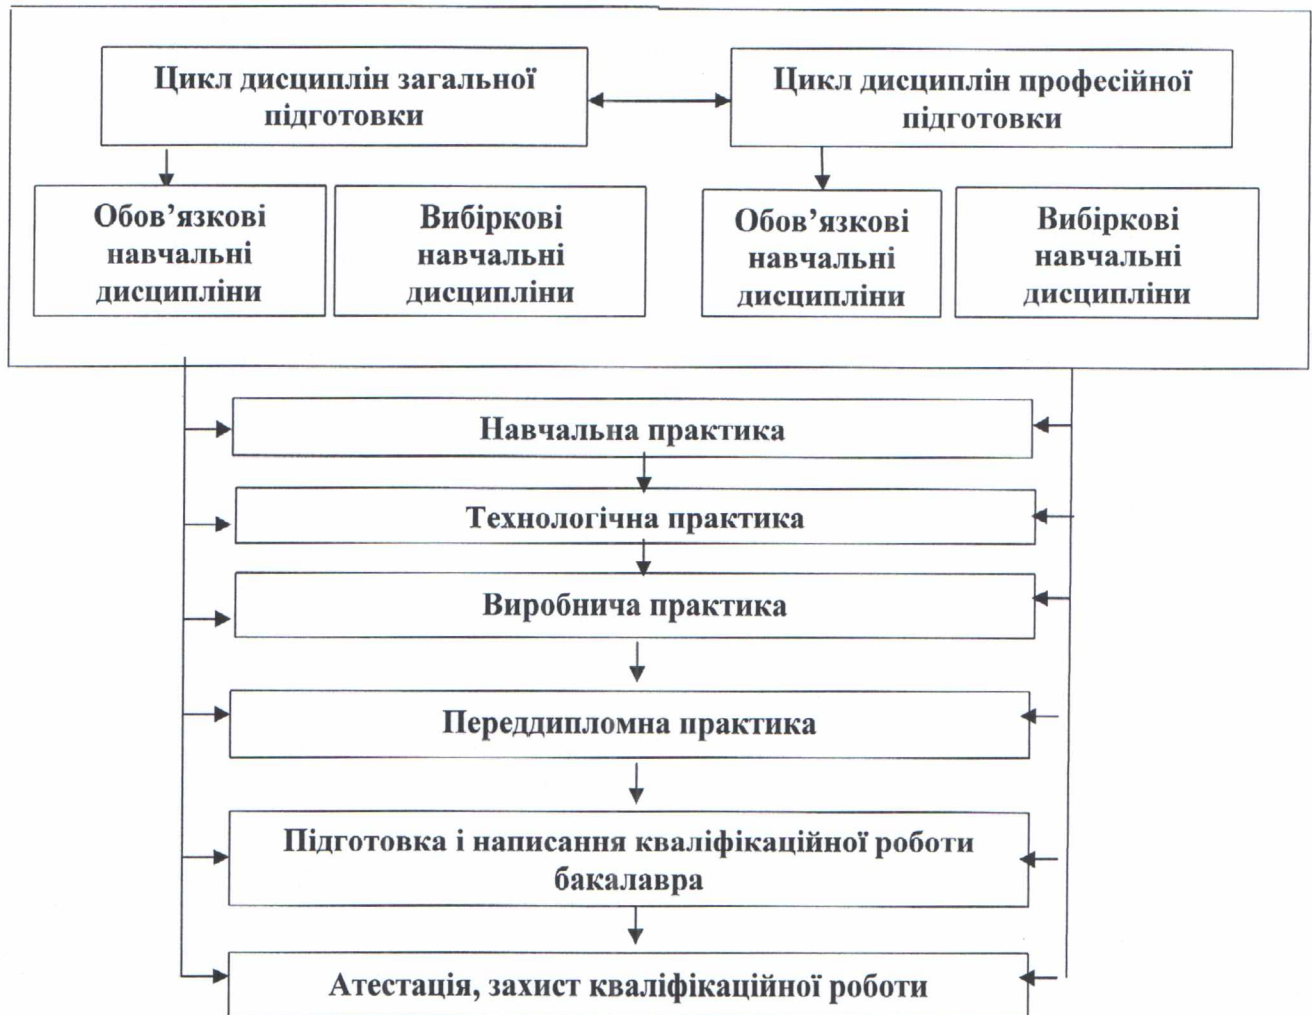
Цикл дисциплін загальної підготовки

Цикл дисциплін професійної підготовки

Обов’язкові навчальні дисципліни

Вибіркові навчальні дисципліни

Обов’язкові навчальні дисципліни

Вибіркові навчальні дисципліни

Навчальна практика

Технологічна практика

Виробнича практика

Переддипломна практика

Підготовка і написання кваліфікаційної роботи бакалавра

Атестація, захист кваліфікаційної роботи